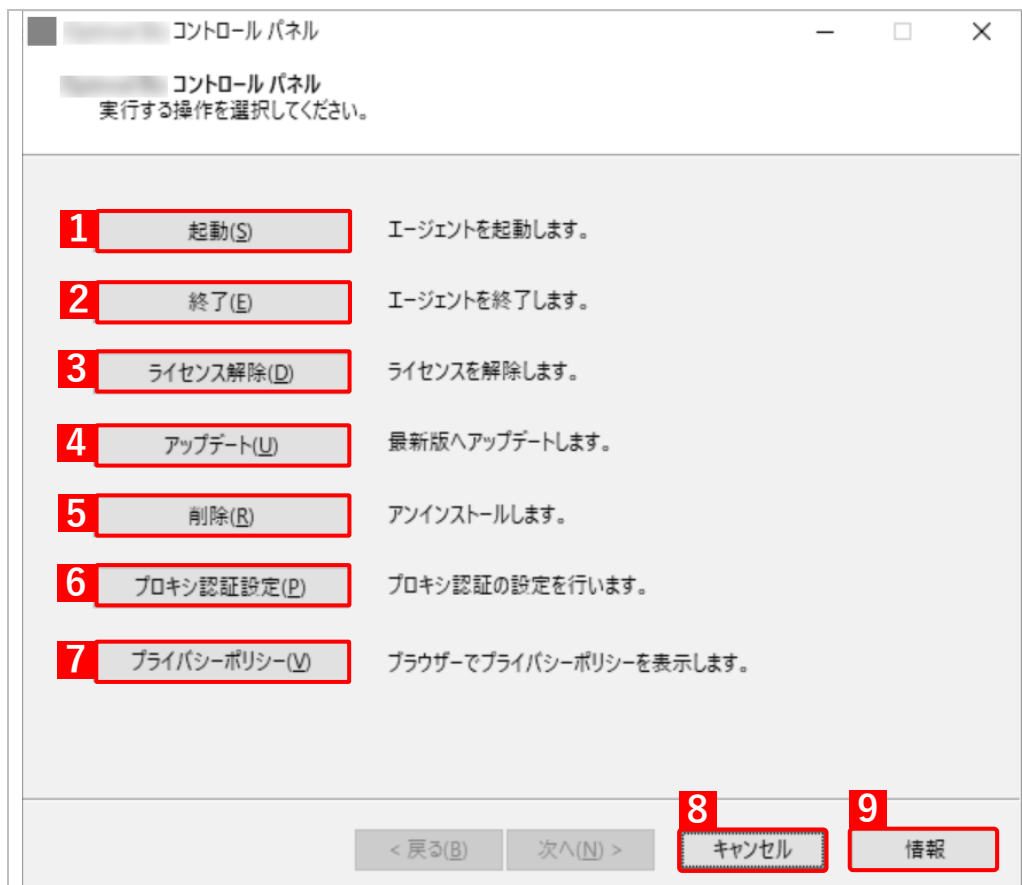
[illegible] コントロール パネル

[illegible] コントロール パネル
実行する操作を選択してください。

1 起動(S) エージェントを起動します。

2 終了(E) エージェントを終了します。

3 ライセンス解除(D) ライセンスを解除します。

4 アップデート(U) 最新版へアップデートします。

5 削除(R) アンインストールします。

6 プロキシ認証設定(P) プロキシ認証の設定を行います。

7 プライバシーポリシー(V) ブラウザーでプライバシーポリシーを表示します。

< 戻る(B) 次へ(N) > 8 キャンセル 9 情報